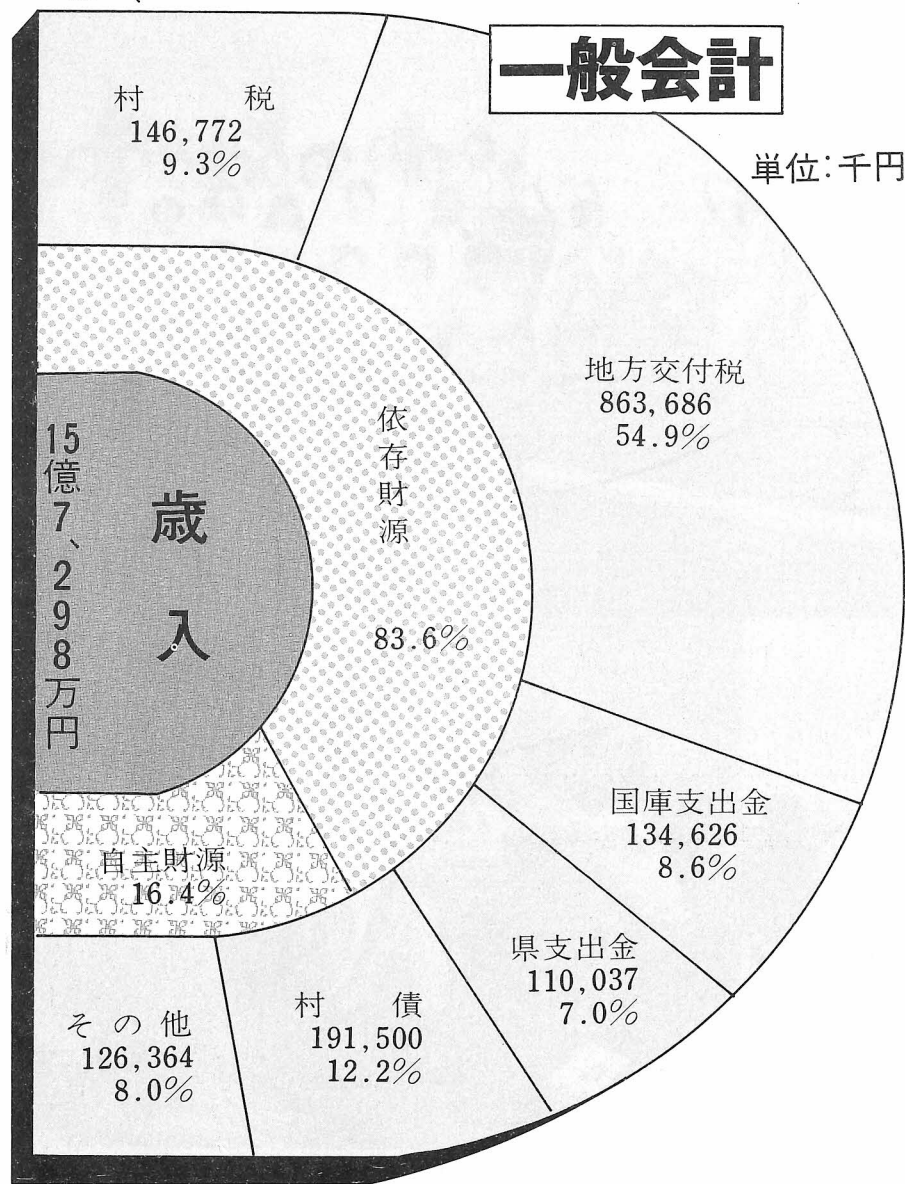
一般会計

単位:千円

村　税
146,772
9.3%

地方交付税
863,686
54.9%

15億7、298万円

歳入

依存財源

83.6%

国庫支出金
134,626
8.6%

自主財源
16.4%

県支出金
110,037
7.0%

その他
126,364
8.0%

村　債
191,500
12.2%